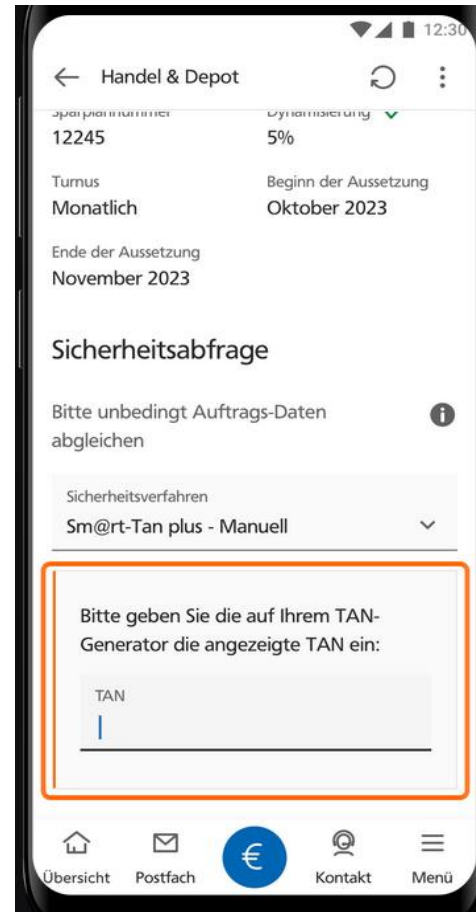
12:30

Handel & Depot

Sparplannummer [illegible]
12245

Dynamisierung
5%

Turnus
Monatlich

Beginn der Aussetzung
Oktober 2023

Ende der Aussetzung
November 2023

Sicherheitsabfrage

Bitte unbedingt Auftrags-Daten abgleichen

Sicherheitsverfahren
Sm@rt-Tan plus - Manuell

Bitte geben Sie die auf Ihrem TAN-Generator die angezeigte TAN ein:

TAN

Übersicht Postfach € Kontakt Menü